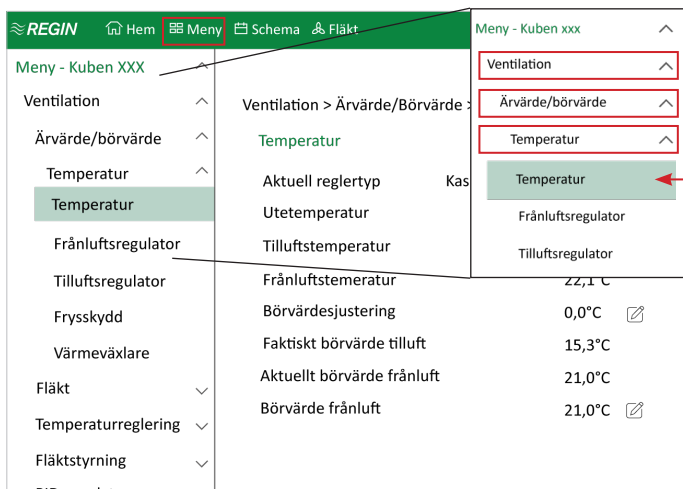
REGIN Hem Meny Schema Fläkt

Meny - Kuben XXX
Ventilation
Ärvärde/börvärde
Temperatur
Temperatur
Frånluftsregulator
Tilluftsregulator
Frysskydd
Värmeväxlare
Fläkt
Temperaturreglering
Fläktstyrning

Ventilation > Ärvärde/Börvärde >

Temperatur

| | |
|---|---|
| Aktuell reglertyp | Kas |
| Utetemperatur | |
| Tilluftstemperatur | |
| Frånluftstemeratur | 22,1°C |
| Börvärdesjustering | 0,0°C |
| Faktiskt börvärde tilluft | 15,3°C |
| Aktuellt börvärde frånluft | 21,0°C |
| Börvärde frånluft | 21,0°C |

Meny - Kuben xxx
Ventilation
Ärvärde/börvärde
Temperatur
Temperatur
Frånluftsregulator
Tilluftsregulator